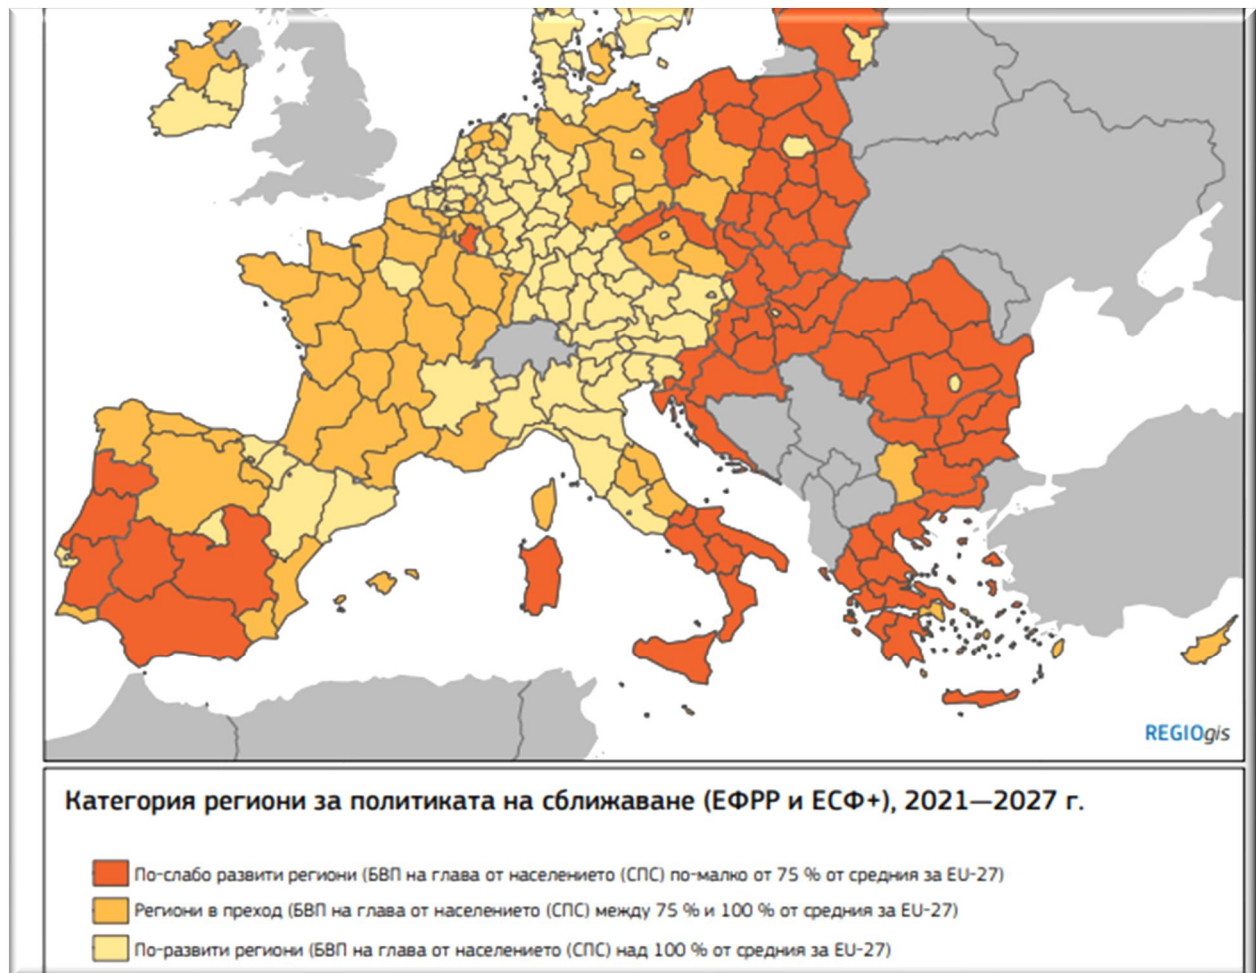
REGIOgis

Категория региони за политиката на сближаване (ЕФРР и ЕСФ+), 2021—2027 г.

По-слабо развити региони (БВП на глава от населението (СПС) по-малко от 75 % от средния за EU-27)

Региони в преход (БВП на глава от населението (СПС) между 75 % и 100 % от средния за EU-27)

По-развити региони (БВП на глава от населението (СПС) над 100 % от средния за EU-27)